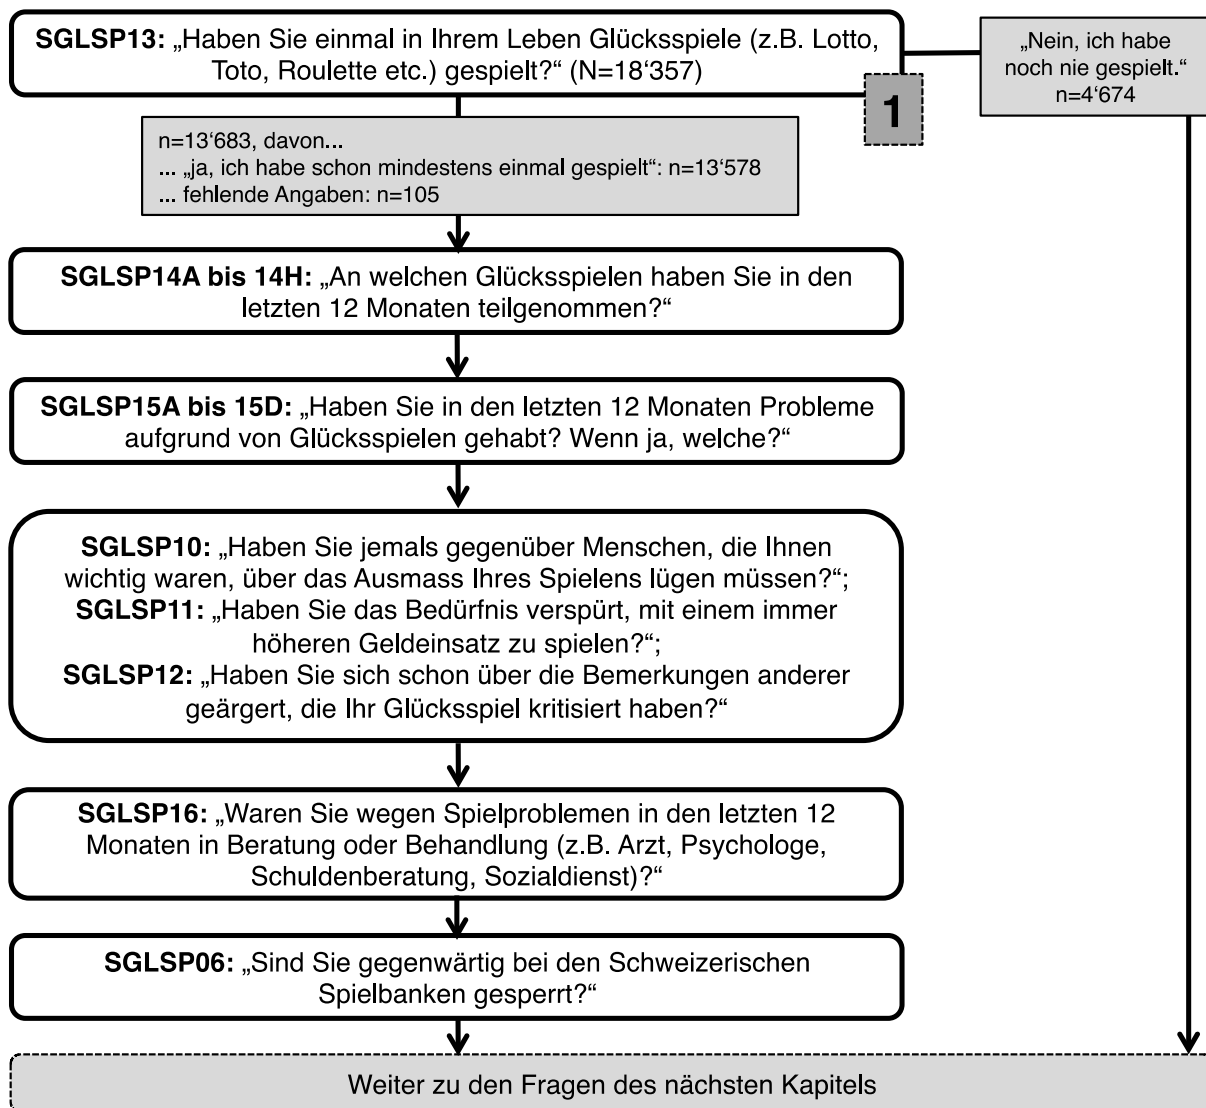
**SGLSP13:** „Haben Sie einmal in Ihrem Leben Glücksspiele (z.B. Lotto, Toto, Roulette etc.) gespielt?“ (N=18‘357)

„Nein, ich habe noch nie gespielt.“ n=4‘674

1

n=13‘683, davon...
... „ja, ich habe schon mindestens einmal gespielt“: n=13‘578
... fehlende Angaben: n=105

**SGLSP14A bis 14H:** „An welchen Glücksspielen haben Sie in den letzten 12 Monaten teilgenommen?“

**SGLSP15A bis 15D:** „Haben Sie in den letzten 12 Monaten Probleme aufgrund von Glücksspielen gehabt? Wenn ja, welche?“

**SGLSP10:** „Haben Sie jemals gegenüber Menschen, die Ihnen wichtig waren, über das Ausmass Ihres Spielens lügen müssen?“;
**SGLSP11:** „Haben Sie das Bedürfnis verspürt, mit einem immer höheren Geldeinsatz zu spielen?“;
**SGLSP12:** „Haben Sie sich schon über die Bemerkungen anderer geärgert, die Ihr Glücksspiel kritisiert haben?“

**SGLSP16:** „Waren Sie wegen Spielproblemen in den letzten 12 Monaten in Beratung oder Behandlung (z.B. Arzt, Psychologe, Schuldenberatung, Sozialdienst)?“

**SGLSP06:** „Sind Sie gegenwärtig bei den Schweizerischen Spielbanken gesperrt?“

Weiter zu den Fragen des nächsten Kapitels